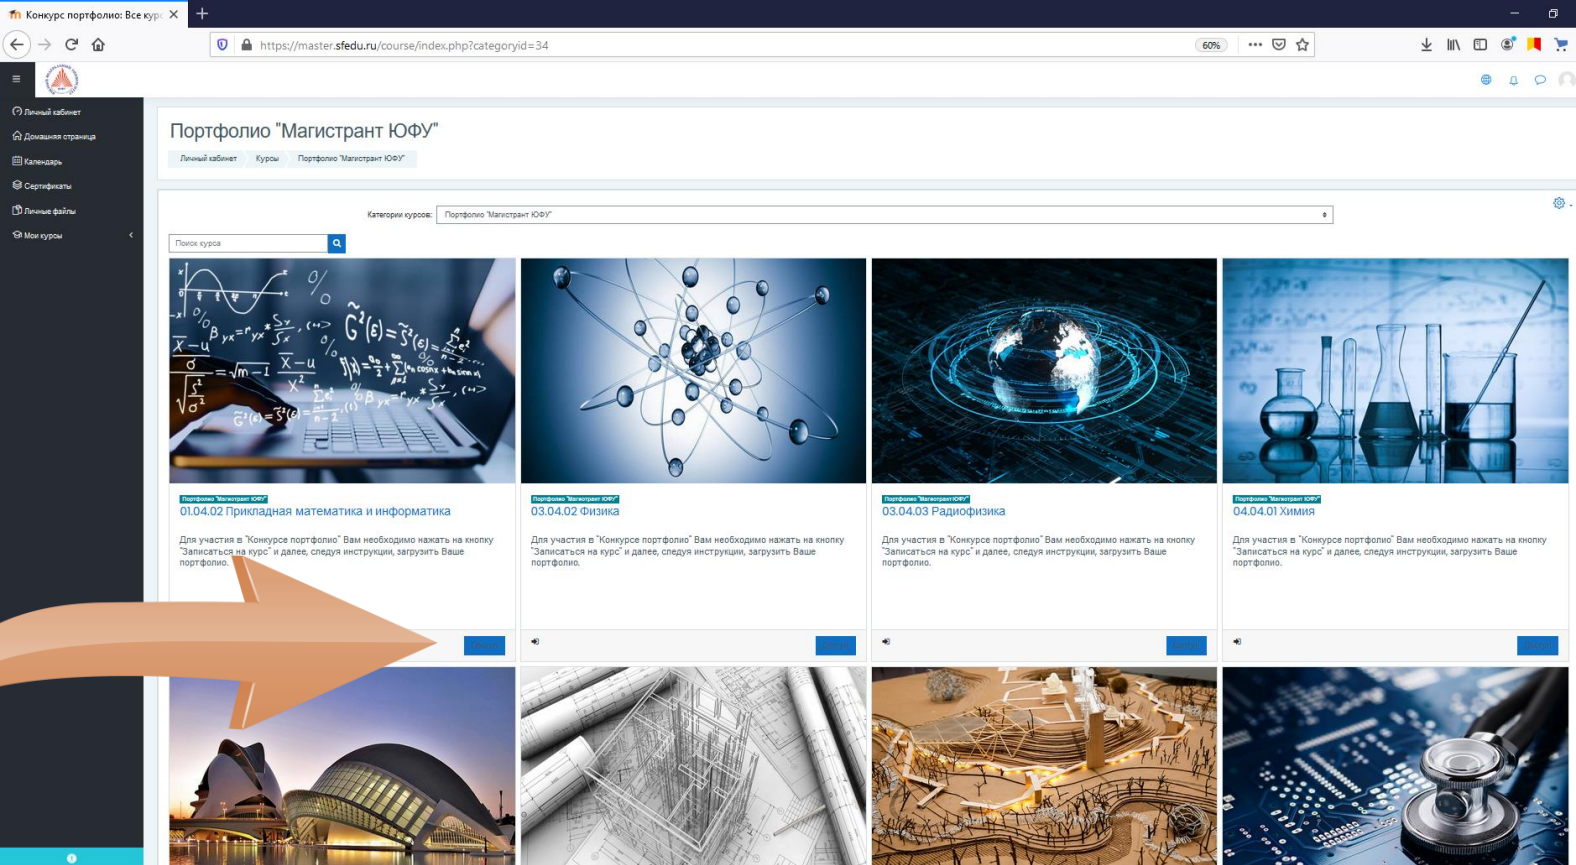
Конкурс портфолио: Все курс

https://master.sfedu.ru/course/index.php?categoryid=34

60%

Личный кабинет
Домашняя страница
Календарь
Сертификаты
Личные файлы
Мои курсы

Портфолио "Магистрант ЮФУ"

Личный кабинет / Курсы / Портфолио "Магистрант ЮФУ"

Категории курсов: Портфолио "Магистрант ЮФУ"

Поиск курса

Портфолио "Магистрант ЮФУ"
01.04.02 Прикладная математика и информатика
Для участия в "Конкурсе портфолио" Вам необходимо нажать на кнопку "Записаться на курс" и далее, следуя инструкции, загрузить Ваше портфолио.

Портфолио "Магистрант ЮФУ"
03.04.02 Физика
Для участия в "Конкурсе портфолио" Вам необходимо нажать на кнопку "Записаться на курс" и далее, следуя инструкции, загрузить Ваше портфолио.

Портфолио "Магистрант ЮФУ"
03.04.03 Радиофизика
Для участия в "Конкурсе портфолио" Вам необходимо нажать на кнопку "Записаться на курс" и далее, следуя инструкции, загрузить Ваше портфолио.

Портфолио "Магистрант ЮФУ"
04.04.01 Химия
Для участия в "Конкурсе портфолио" Вам необходимо нажать на кнопку "Записаться на курс" и далее, следуя инструкции, загрузить Ваше портфолио.